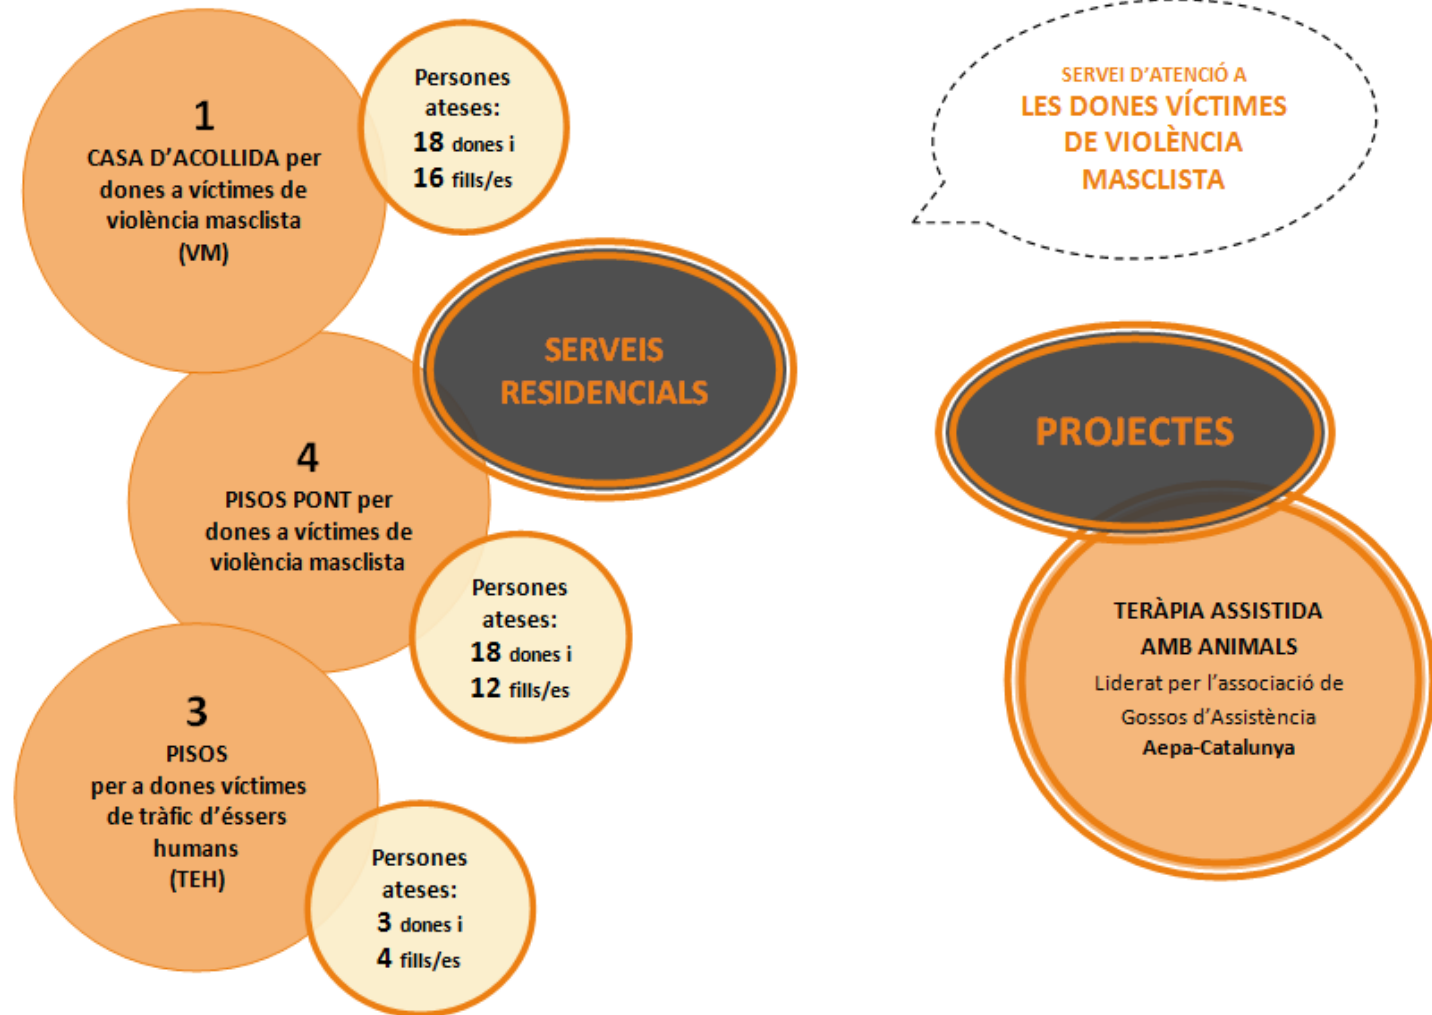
1
CASA D'ACOLLIDA per dones a víctimes de violència masclista (VM)

Persones ateses:
18 dones i
16 fills/es

SERVEI D'ATENCIÓ A
LES DONES VÍCTIMES DE VIOLÈNCIA MASCLISTA

SERVEIS RESIDENCIALS

PROJECTES

4
PISOS PONT per dones a víctimes de violència masclista

Persones ateses:
18 dones i
12 fills/es

TERÀPIA ASSISTIDA AMB ANIMALS
Liderat per l'associació de Gossos d'Assistència
Aepa-Catalunya

3
PISOS
per a dones víctimes de tràfic d'éssers humans
(TEH)

Persones ateses:
3 dones i
4 fills/es